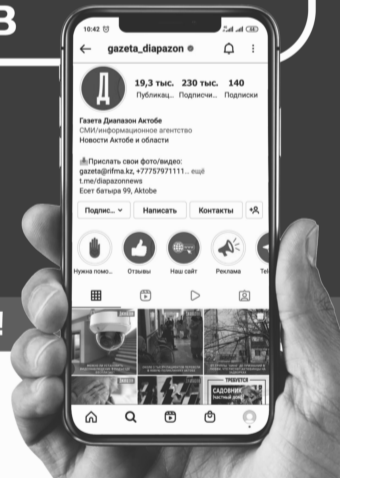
В

10:42

gazeta_diapazon

Д

19,3 тыс. Публикац...

230 тыс. Подписчи...

140 Подписки

Газета Диапазон Актобе
СМИ/информационное агентство
Новости Актобе и области

📤Прислать свои фото/видео:
gazeta@rifma.kz, +77757971111... ещё
t.me/diapazonnews
Есет батыра 99, Aktobe

Подпис... ⌄

Написать

Контакты

Нужна помо...

Отзывы

Наш сайт

Реклама

Tel

САДОВНИК

ТРЕБУЕТСЯ

!